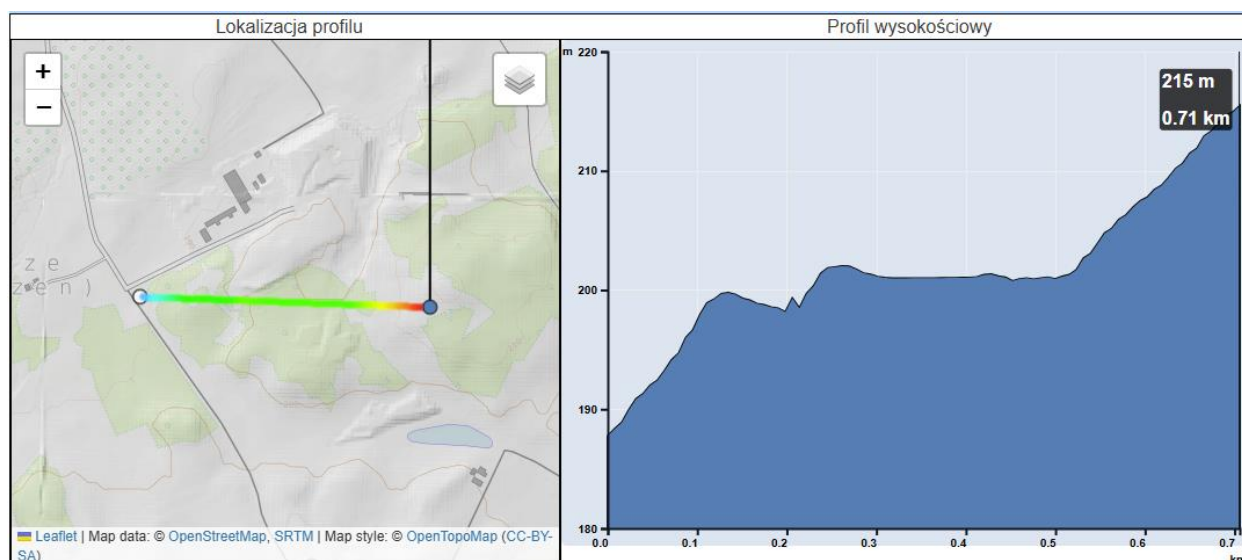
Lokalizacja profilu

Profil wysokościowy

+
−

z e
z e n )

Leaflet | Map data: © OpenStreetMap, SRTM | Map style: © OpenTopoMap (CC-BY-SA)

m 220
210
200
190
180

0.0 0.1 0.2 0.3 0.4 0.5 0.6 0.7
km

215 m
0.71 km